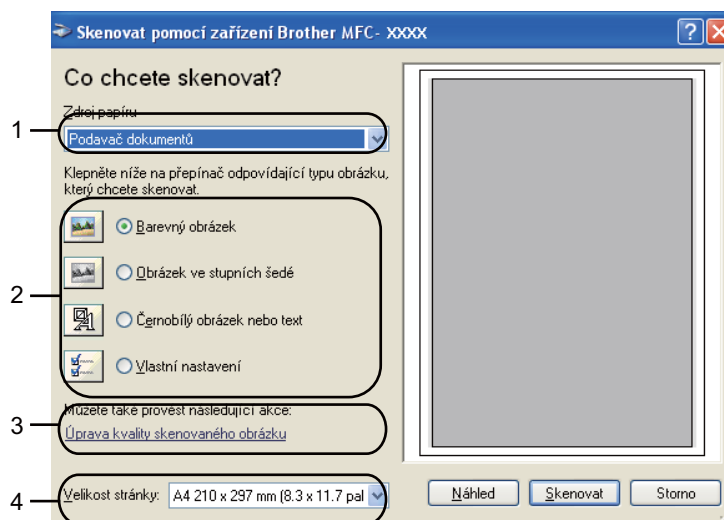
Skenovat pomocí zařízení Brother MFC- XXXX

Co chcete skenovat?

Zdroj papíru

1

Podavač dokumentů

Klepněte níže na přepínač odpovídající typu obrázku, který chcete skenovat.

2

Barevný obrázek

Obrázek ve stupních šedé

Černobílý obrázek nebo text

Vlastní nastavení

3

Můžete také provést následující akce:

Úprava kvality skenovaného obrázku

4

Velikost stránky: A4 210 x 297 mm (8.3 x 11.7 pal

Náhled

Skenovat

Storno